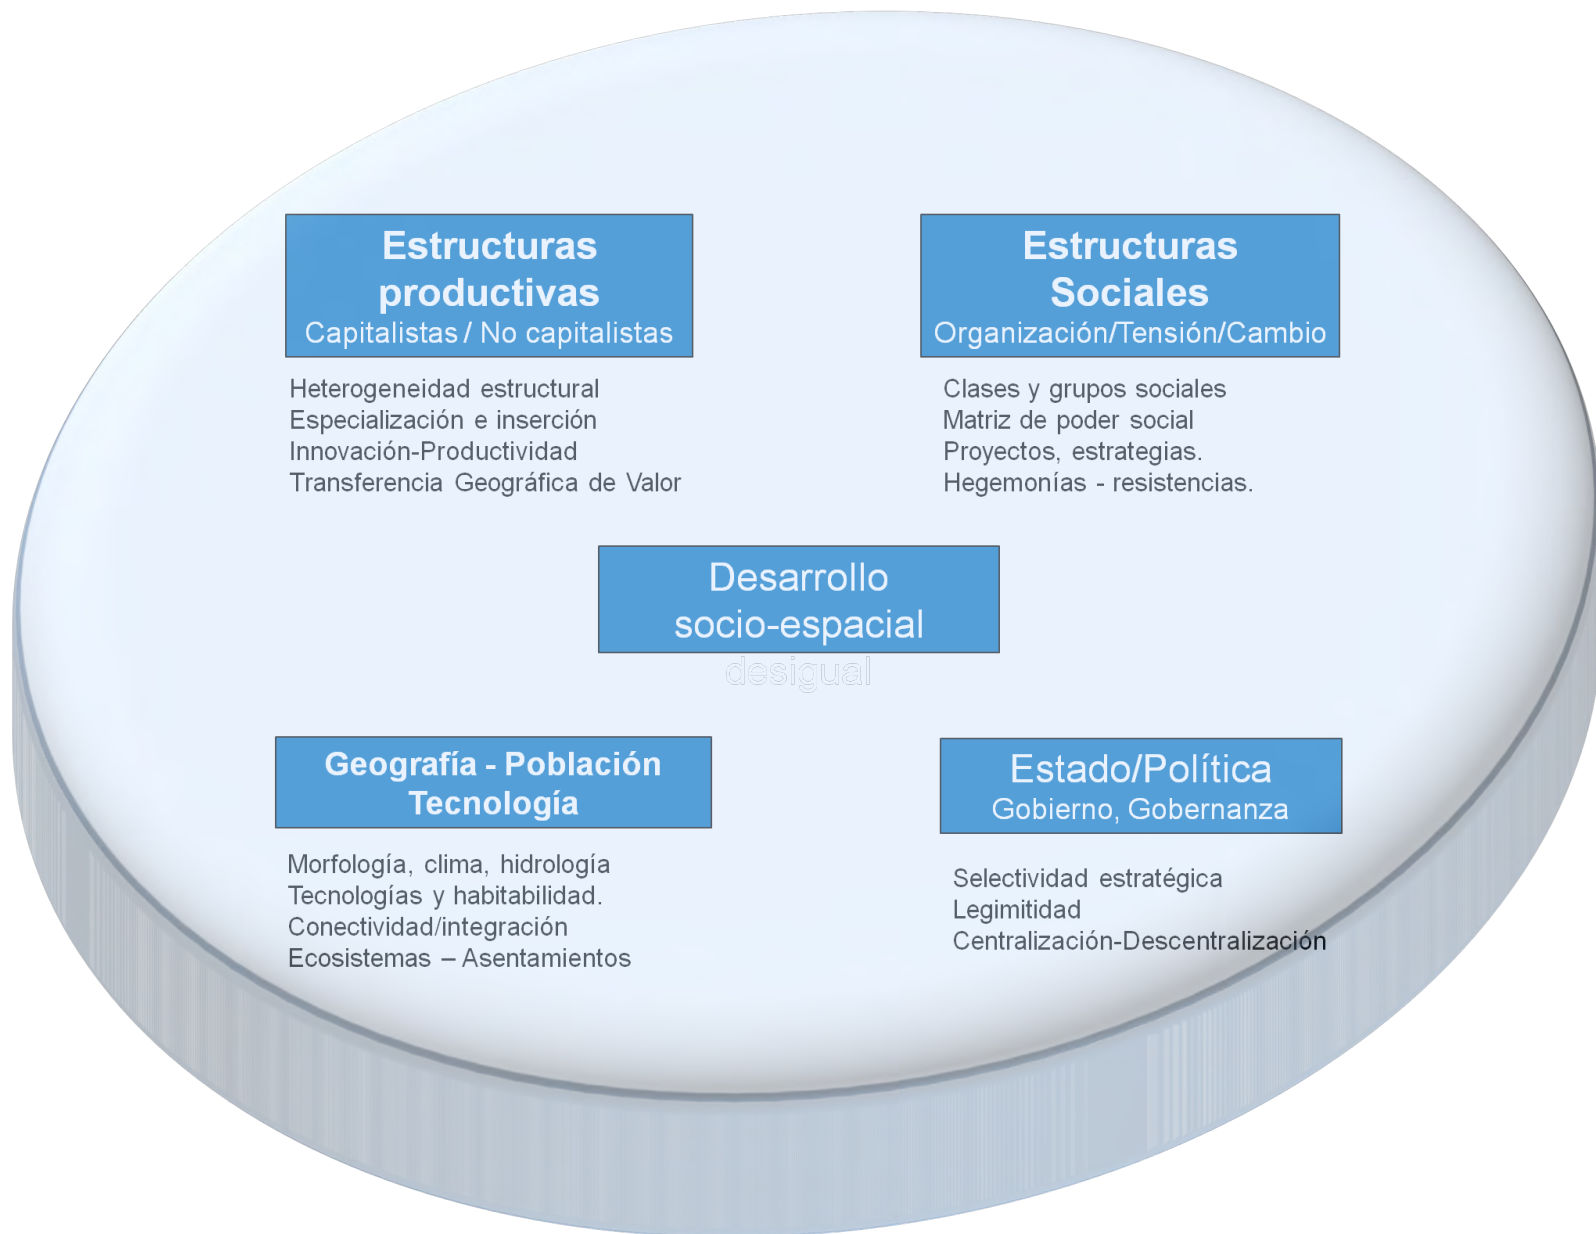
Estructuras productivas
Capitalistas / No capitalistas

Heterogeneidad estructural
Especialización e inserción
Innovación-Productividad
Transferencia Geográfica de Valor

Estructuras Sociales
Organización/Tensión/Cambio

Clases y grupos sociales
Matriz de poder social
Proyectos, estrategias.
Hegemonías - resistencias.

Desarrollo socio-espacial
desigual

Geografía - Población
Tecnología

Morfología, clima, hidrología
Tecnologías y habitabilidad.
Conectividad/integración
Ecosistemas – Asentamientos

Estado/Política
Gobierno, Gobernanza

Selectividad estratégica
Legimitidad
Centralización-Descentralización